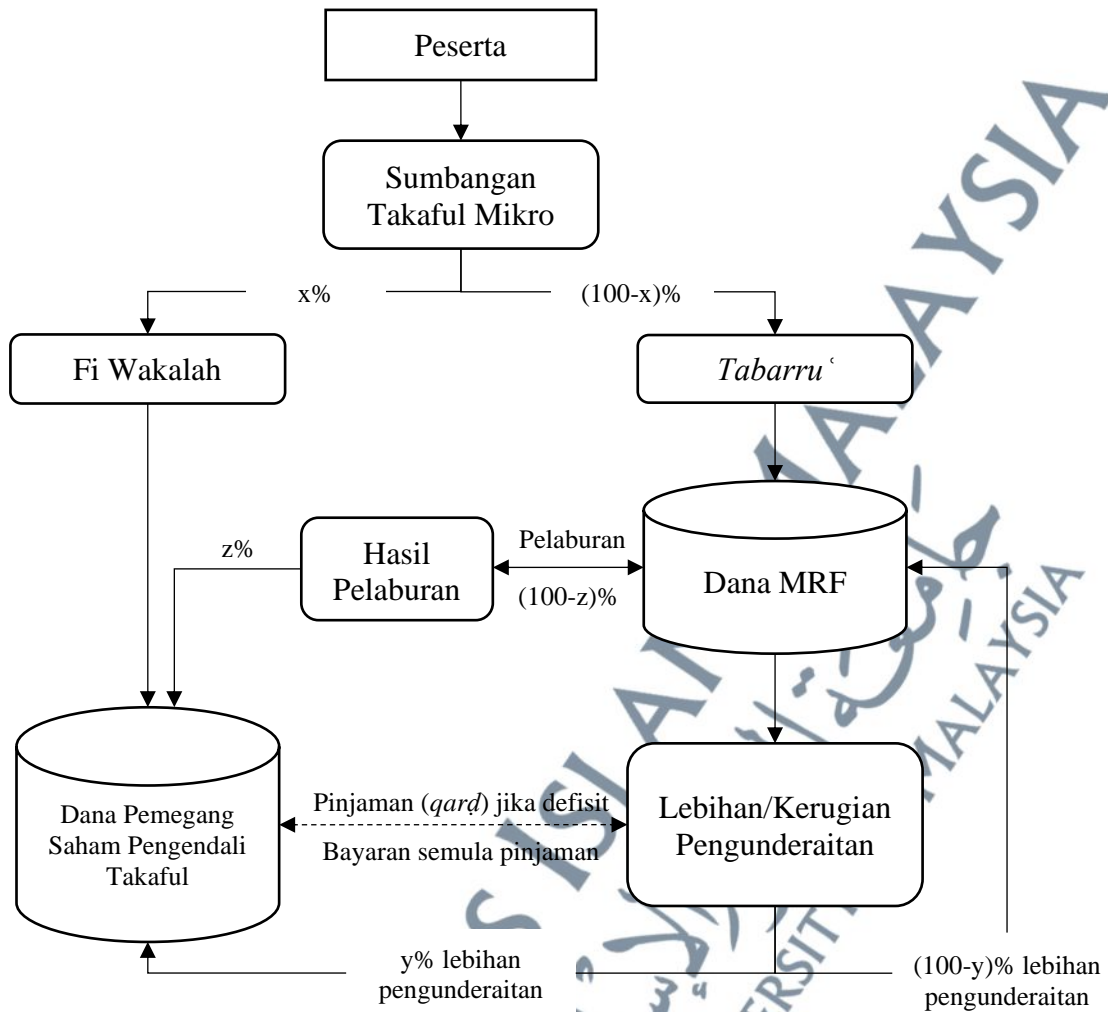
Peserta

Sumbangan Takaful Mikro

x%

(100-x)%

Fi Wakalah

Tabarru'

z%

Hasil Pelaburan

Pelaburan

(100-z)%

Dana MRF

Dana Pemegang Saham Pengendali Takaful

Pinjaman (qarḍ) jika defisit

Bayaran semula pinjaman

Lebihan/Kerugian Pengunderaitan

y% lebihan pengunderaitan

(100-y)% lebihan pengunderaitan

UNIVERSITI ISLAM ANTARABANGSA MALAYSIA

MALAYSIA